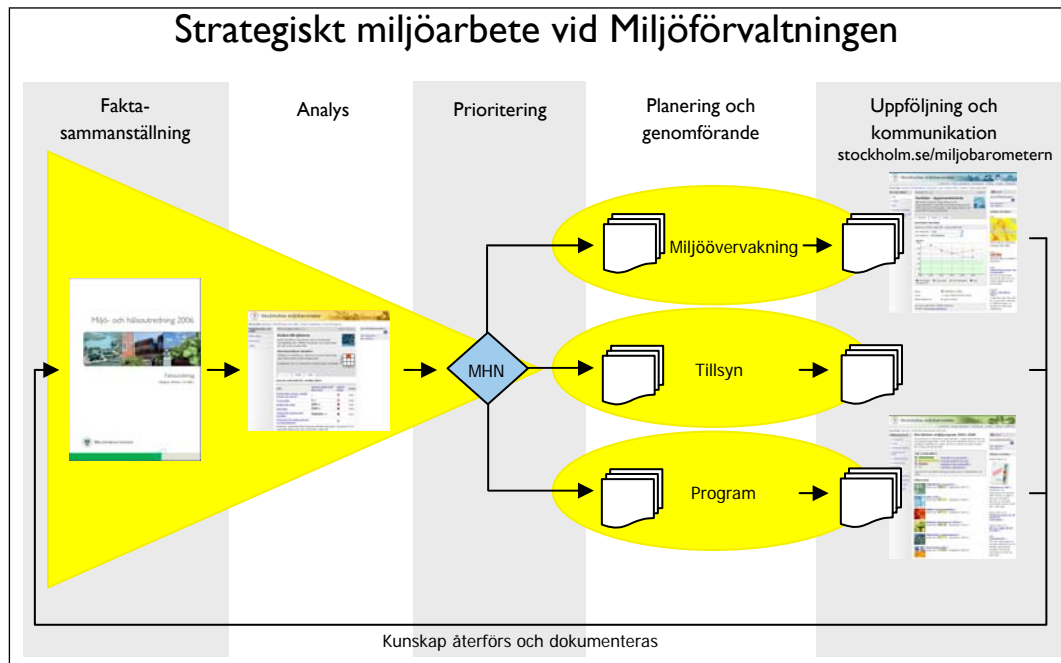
Strategiskt miljöarbete vid Miljöförvaltningen

Fakta-sammanställning

Analys

Prioritering

Planering och genomförande

Uppföljning och kommunikation
stockholm.se/miljobarometern

Miljö- och hälsoutredning 2006

MHN

Miljöövervakning

Tillsyn

Program

Kunskap återförs och dokumenteras